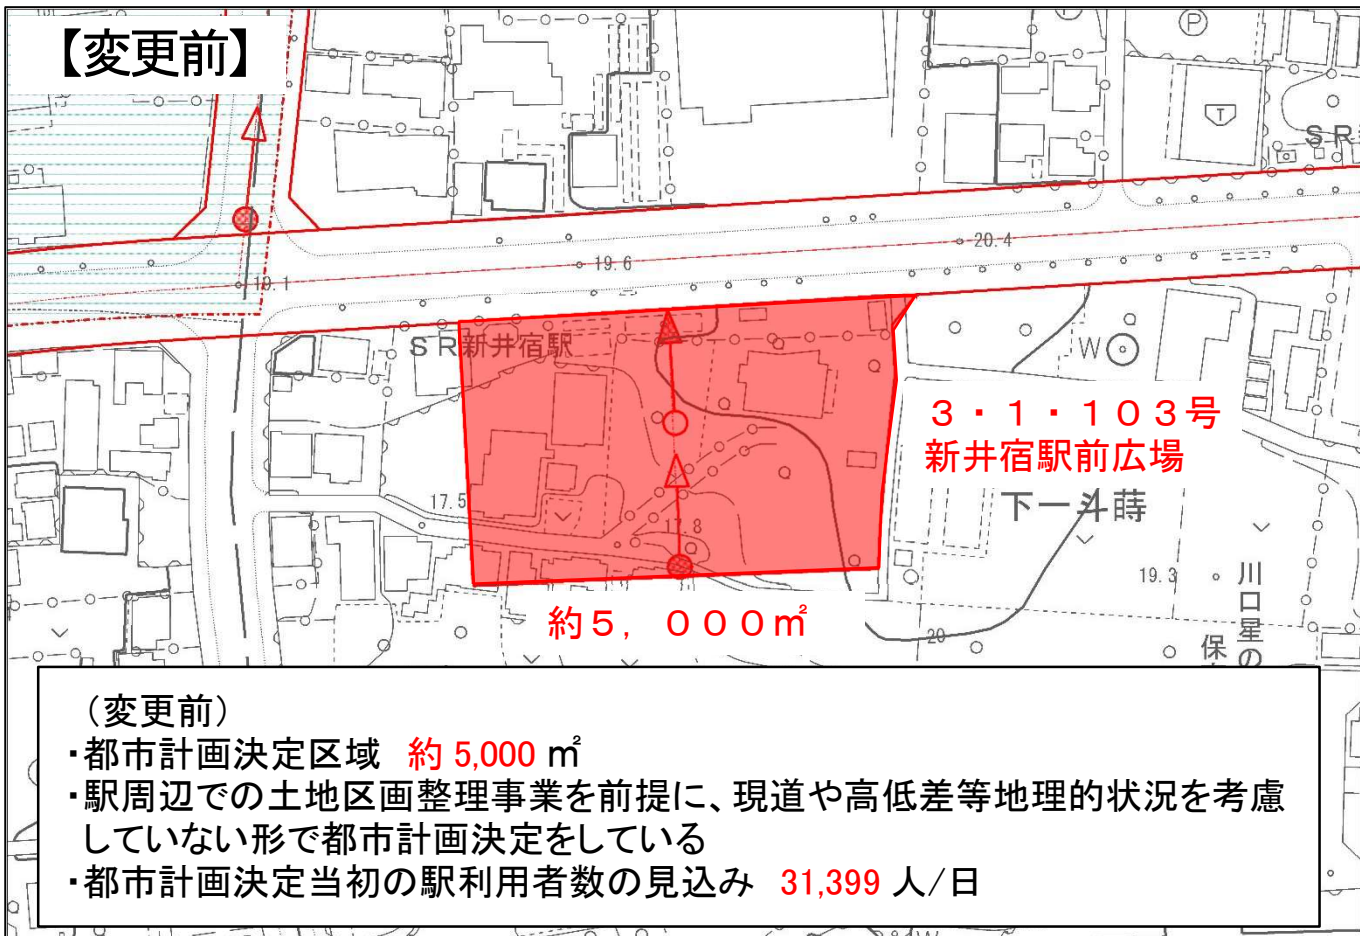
【変更前】

SR

20.4

19.6

10.1

SR新井宿駅

W

３・１・１０３号
新井宿駅前広場

下一斗蒔

17.5

17.8

19.3

川口星の

保

20

約５，０００㎡

（変更前）
・都市計画決定区域 約 5,000 ㎡
・駅周辺での土地区画整理事業を前提に、現道や高低差等地理的状況を考慮していない形で都市計画決定をしている
・都市計画決定当初の駅利用者数の見込み 31,399 人／日